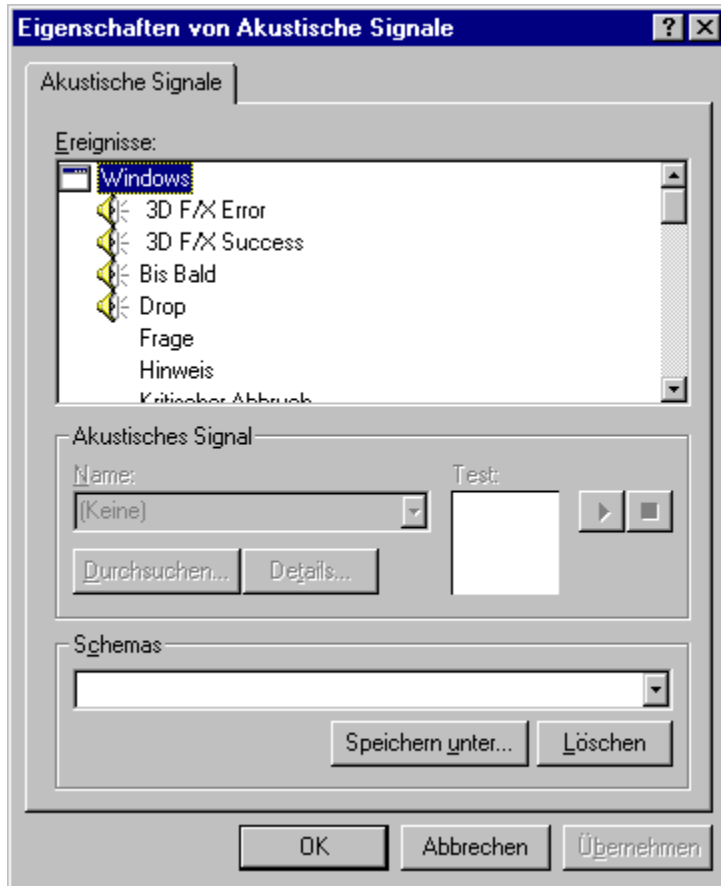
Eigenschaften von Akustische Signale

Akustische Signale

Ereignisse:

Windows
3D F/X Error
3D F/X Success
Bis Bald
Drop
Frage
Hinweis
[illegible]

Akustisches Signal

Name:

(Keine)

Test:

Durchsuchen...

Details...

Schemas

Speichern unter...

Löschen

OK

Abbrechen

Übernehmen